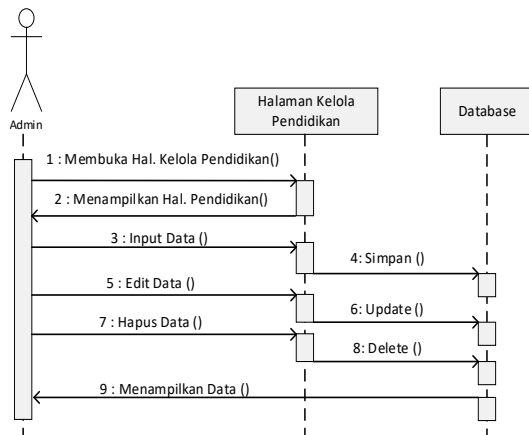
Admin

Halaman Kelola Pendidikan

Database

1 : Membuka Hal. Kelola Pendidikan()

2 : Menampilkan Hal. Pendidikan()

3 : Input Data ()

4: Simpan ()

5 : Edit Data ()

6: Update ()

7 : Hapus Data ()

8: Delete ()

9 : Menampilkan Data ()